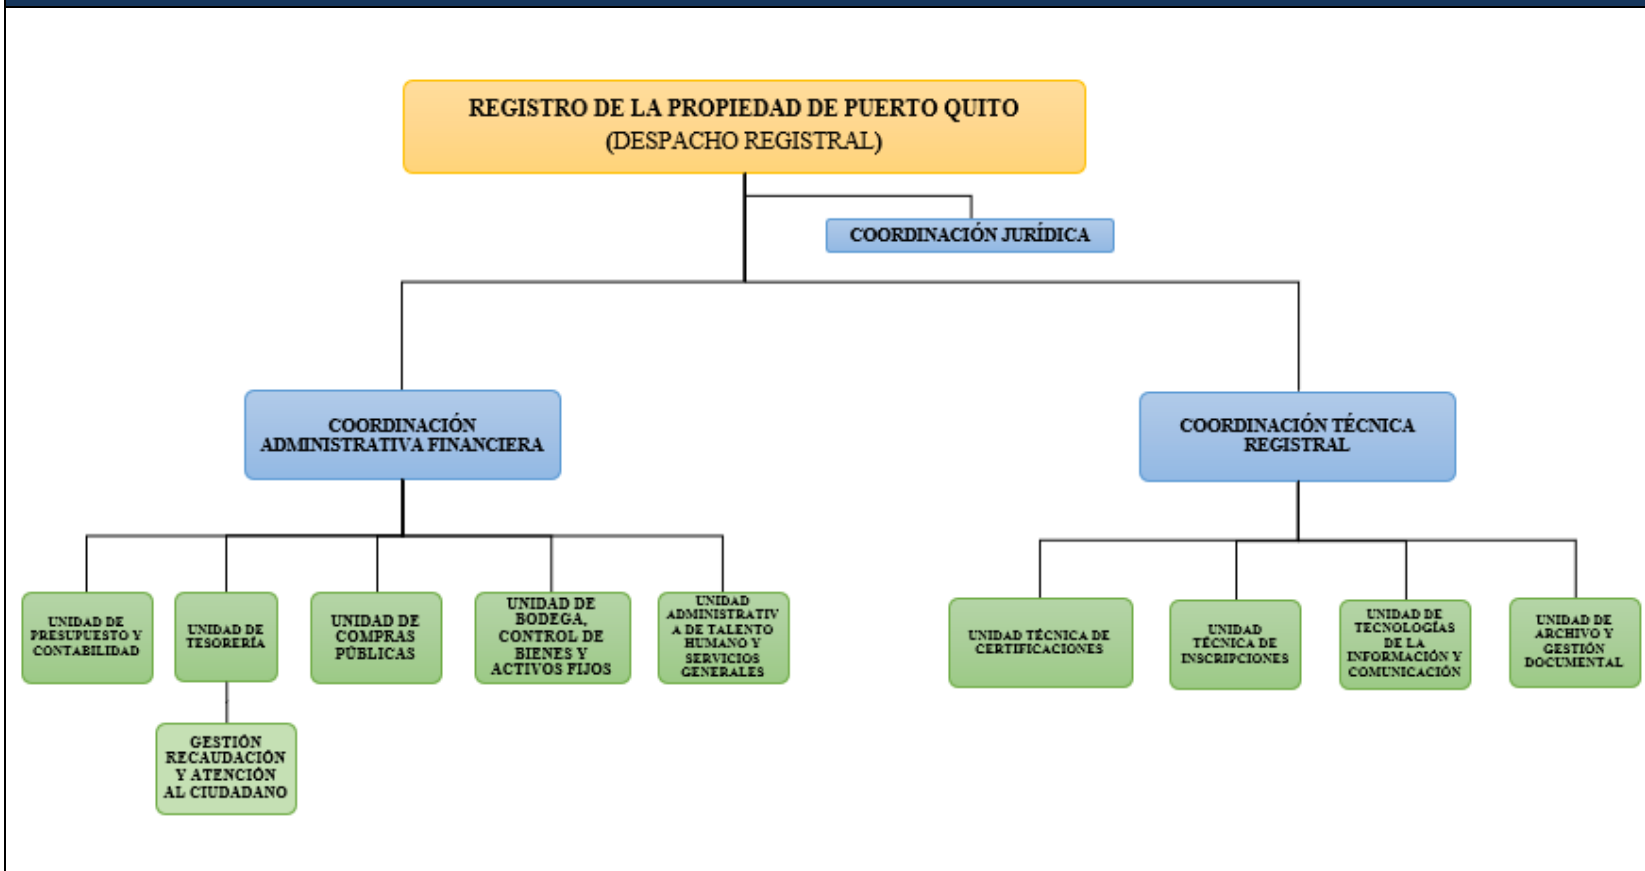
REGISTRO DE LA PROPIEDAD DE PUERTO QUITO
(DESPACHO REGISTRAL)

COORDINACIÓN JURÍDICA

COORDINACIÓN ADMINISTRATIVA FINANCIERA

COORDINACIÓN TÉCNICA REGISTRAL

UNIDAD DE PRESUPUESTO Y CONTABILIDAD

UNIDAD DE TESORERÍA

GESTIÓN RECAUDACIÓN Y ATENCIÓN AL CIUDADANO

UNIDAD DE COMPRAS PÚBLICAS

UNIDAD DE BODEGA, CONTROL DE BIENES Y ACTIVOS FIJOS

UNIDAD ADMINISTRATIVA DE TALENTO HUMANO Y SERVICIOS GENERALES

UNIDAD TÉCNICA DE CERTIFICACIONES

UNIDAD TÉCNICA DE INSCRIPCIONES

UNIDAD DE TECNOLOGÍAS DE LA INFORMACIÓN Y COMUNICACIÓN

UNIDAD DE ARCHIVO Y GESTIÓN DOCUMENTAL